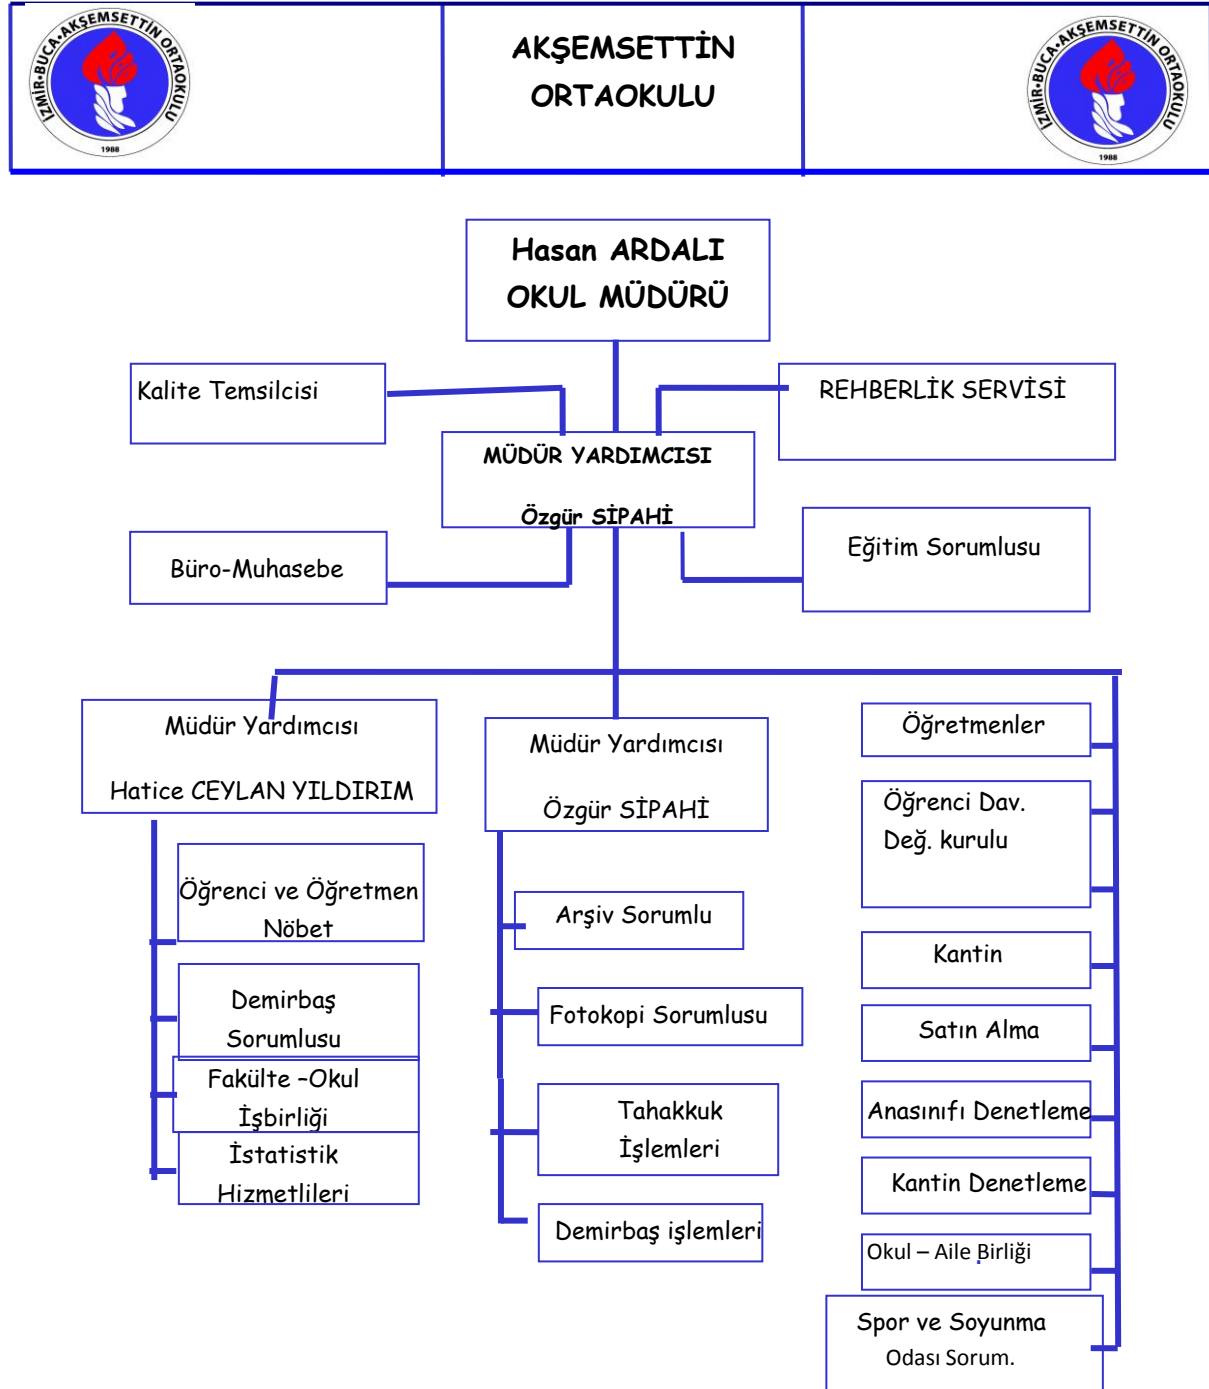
İZMİR-BUCA-AKŞEMSETTİN ORTAOKULU
1988

AKŞEMSETTİN ORTAOKULU

İZMİR-BUCA-AKŞEMSETTİN ORTAOKULU
1988

Hasan ARDALI
OKUL MÜDÜRÜ

Kalite Temsilcisi

REHBERLİK SERVİSİ

MÜDÜR YARDIMCISI
Özgür SİPAHİ

Büro-Muhasebe

Eğitim Sorumlusu

Müdür Yardımcısı
Hatice CEYLAN YILDIRIM

Öğrenci ve Öğretmen Nöbet

Demirbaş Sorumlusu

Fakülte -Okul İşbirliği

İstatistik Hizmetlileri

Müdür Yardımcısı
Özgür SİPAHİ

Arşiv Sorumlu

Fotokopi Sorumlusu

Tahakkuk İşlemleri

Demirbaş işlemleri

Öğretmenler

Öğrenci Dav. Değ. kurulu

Kantin

Satın Alma

Anasınıfı Denetleme

Kantin Denetleme

Okul – Aile Birliği

Spor ve Soyunma Odası Sorum.